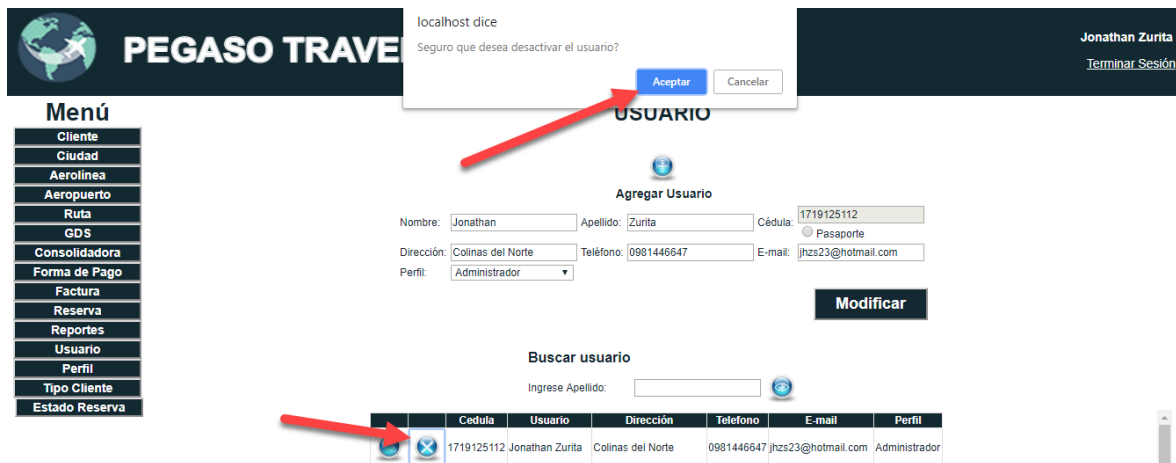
PEGASO TRAVE

localhost dice

Seguro que desea desactivar el usuario?

Aceptar Cancelar

Jonathan Zurita

Terminar Sesión

Menú

Cliente
Ciudad
Aerolínea
Aeropuerto
Ruta
GDS
Consolidadora
Forma de Pago
Factura
Reserva
Reportes
Usuario
Perfil
Tipo Cliente
Estado Reserva

USUARIO

Agregar Usuario

Nombre: Jonathan Apellido: Zurita Cédula: 1719125112

Pasaporte

Dirección: Colinas del Norte Teléfono: 0981446647 E-mail: jhzs23@hotmail.com

Perfil: Administrador

Modificar

Buscar usuario

Ingrese Apellido:

| | | Cedula | Usuario | Dirección | Telefono | E-mail | Perfil |
|---|---|---|---|---|---|---|---|
| | | 1719125112 | Jonathan Zurita | Colinas del Norte | 0981446647 | jhzs23@hotmail.com | Administrador |